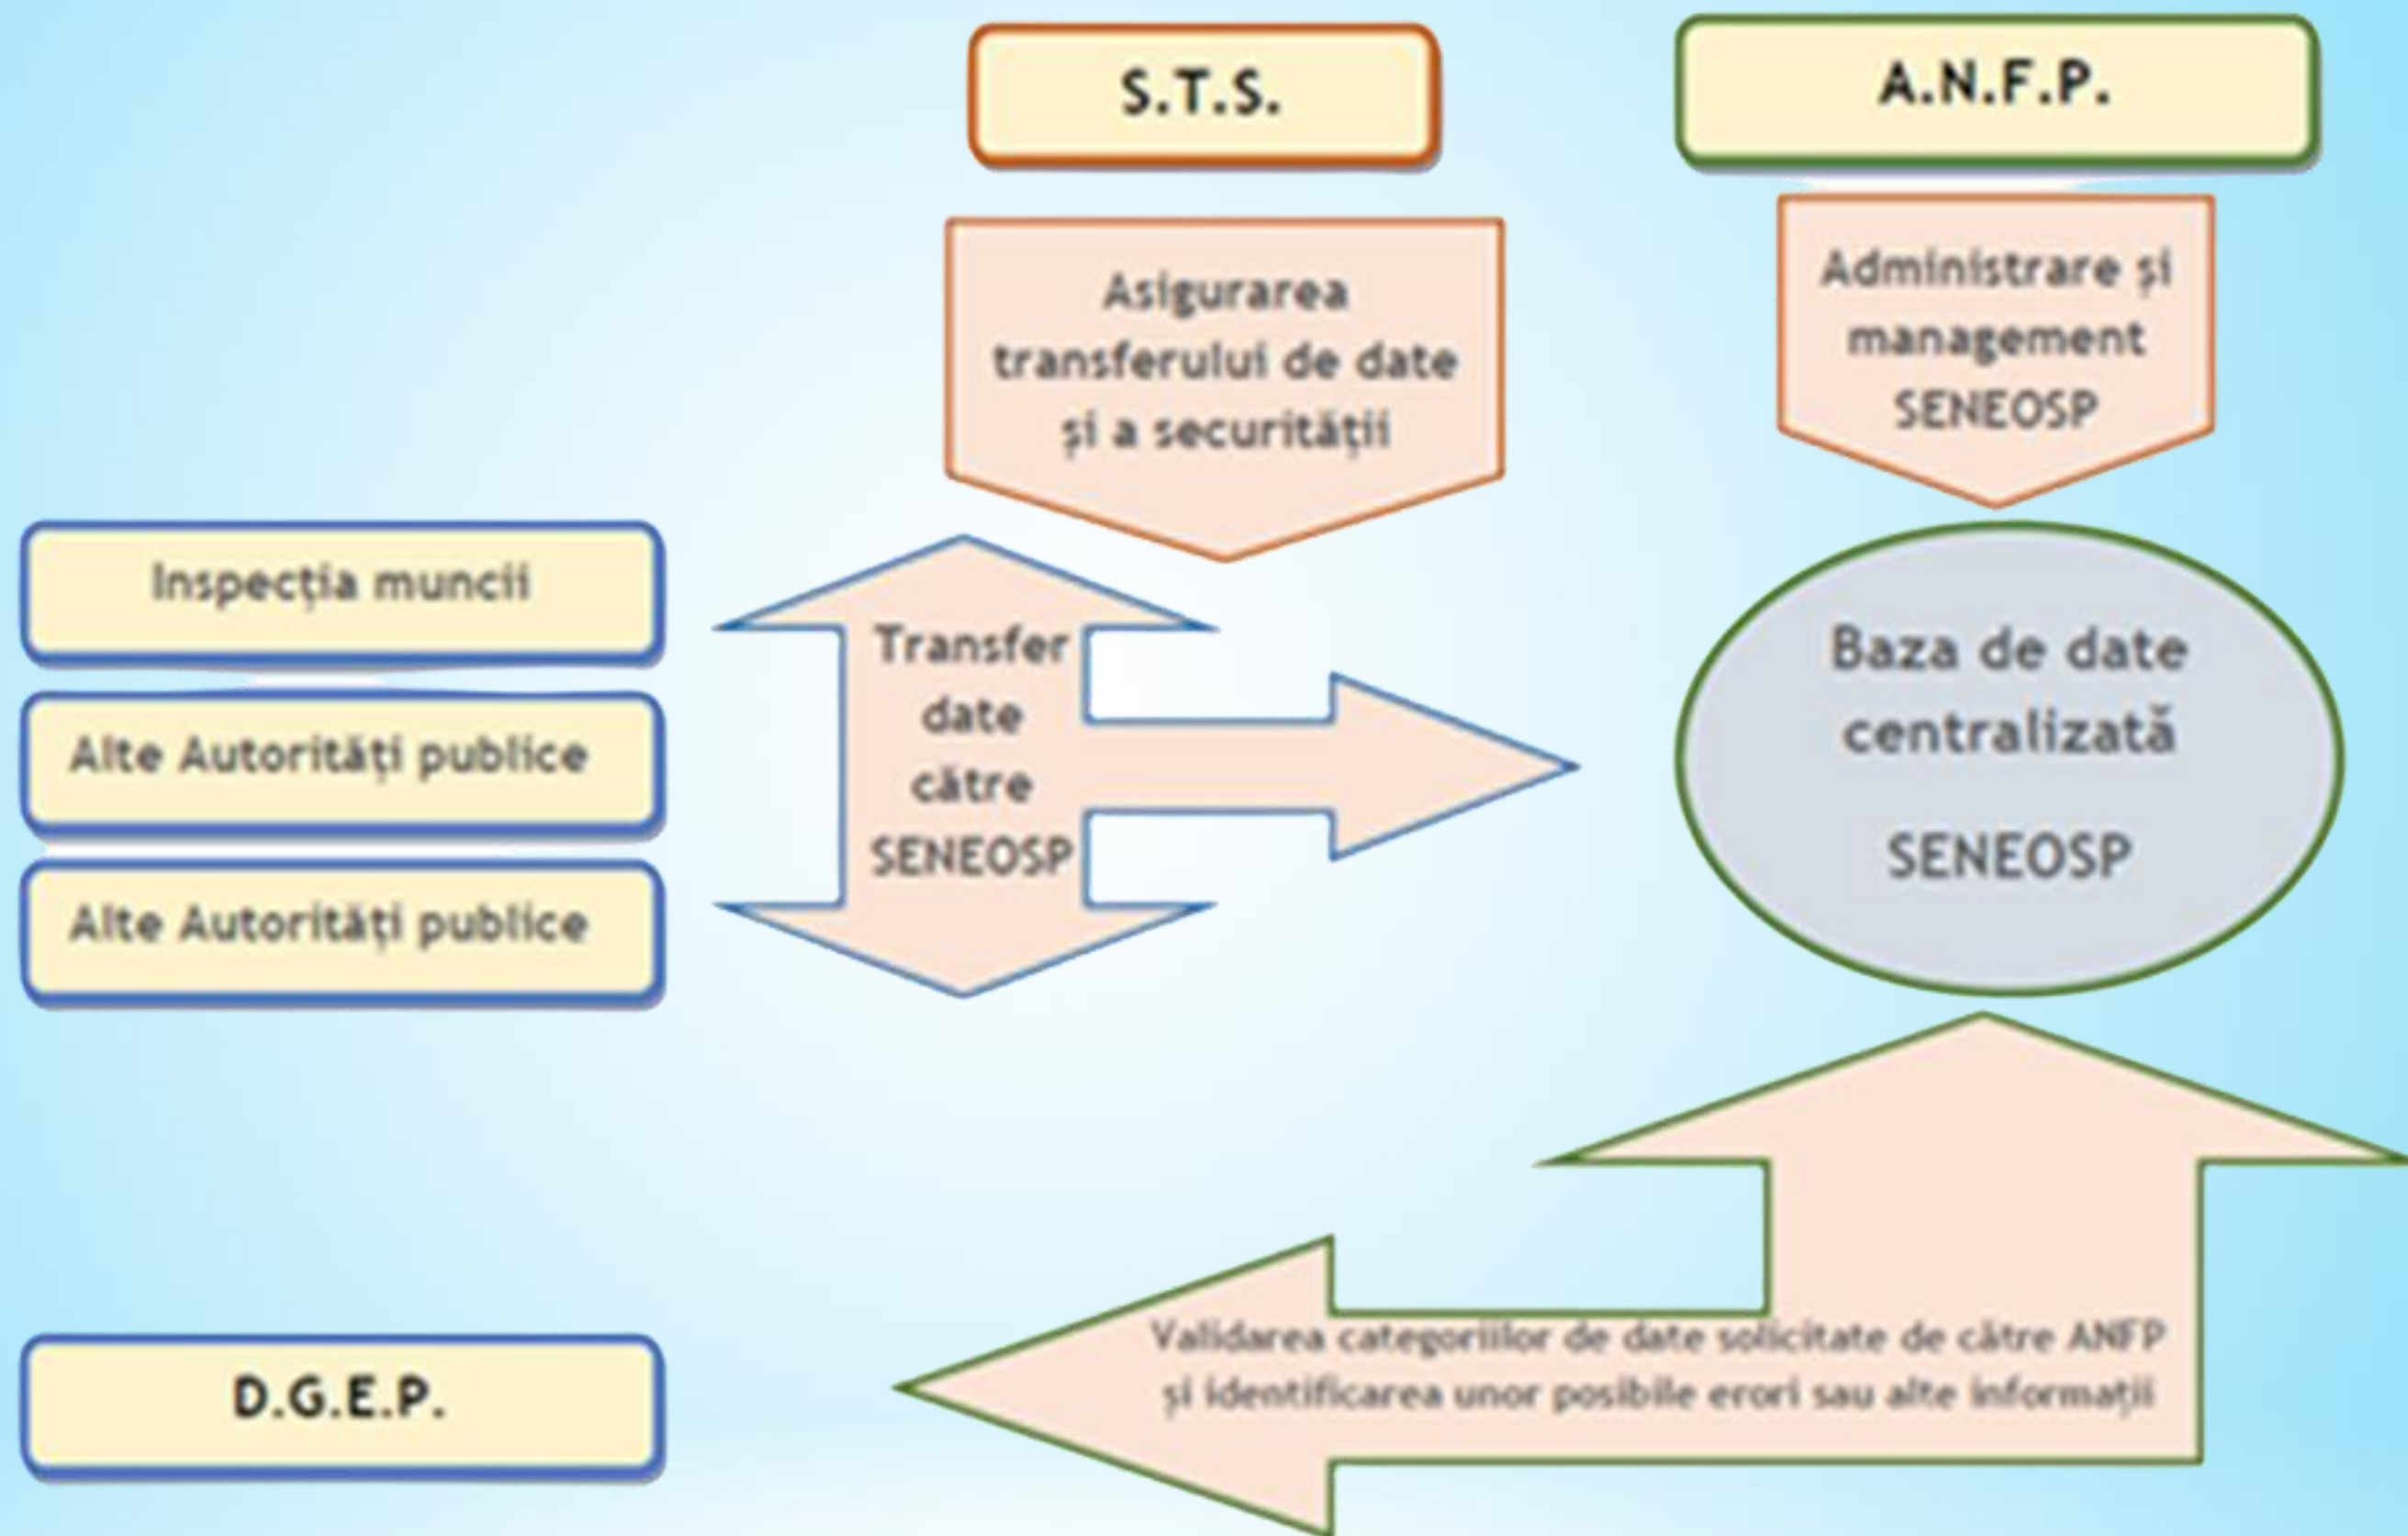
S.T.S.

A.N.F.P.

Asigurarea transferului de date și a securității

Administrare și management SENEOSP

Inspecția muncii

Alte Autorități publice

Alte Autorități publice

Transfer date către SENEOSP

Baza de date centralizată

SENEOSP

D.G.E.P.

Validarea categoriilor de date solicitate de către ANFP și identificarea unor posibile erori sau alte informații